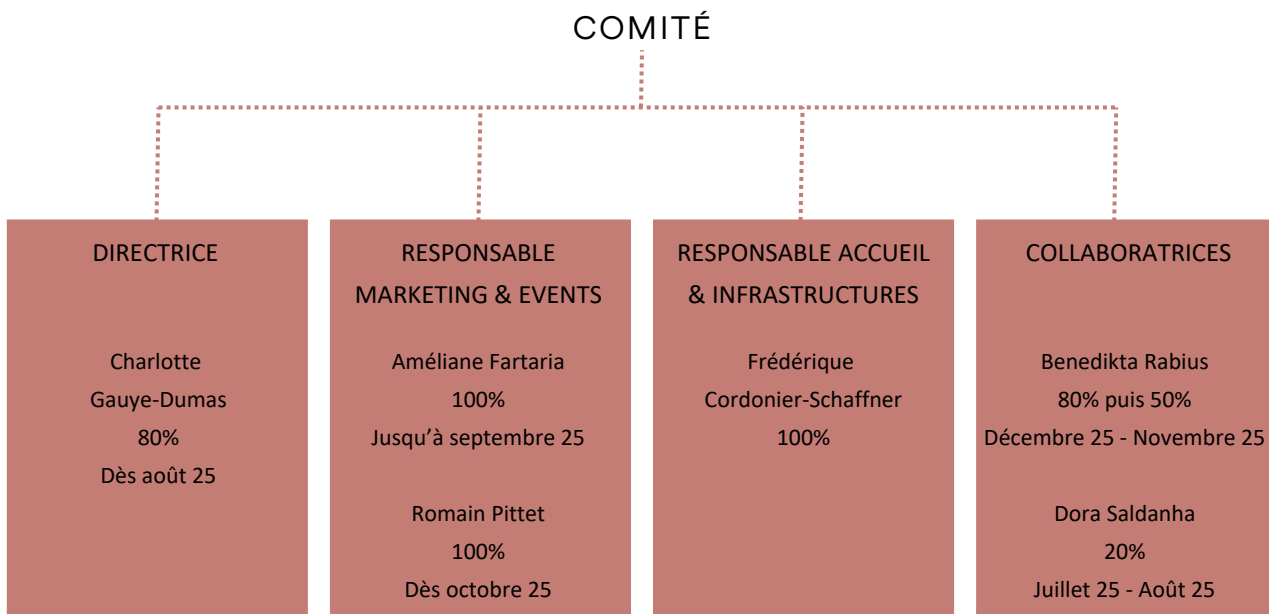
COMITÉ

DIRECTRICE

Charlotte
Gauye-Dumas
80%
Dès août 25

RESPONSABLE
MARKETING & EVENTS

Améliane Fartaria
100%
Jusqu'à septembre 25

Romain Pittet
100%
Dès octobre 25

RESPONSABLE ACCUEIL
& INFRASTRUCTURES

Frédérique
Cordonier-Schaffner
100%

COLLABORATRICES

Benedikta Rabius
80% puis 50%
Décembre 25 - Novembre 25

Dora Saldanha
20%
Juillet 25 - Août 25